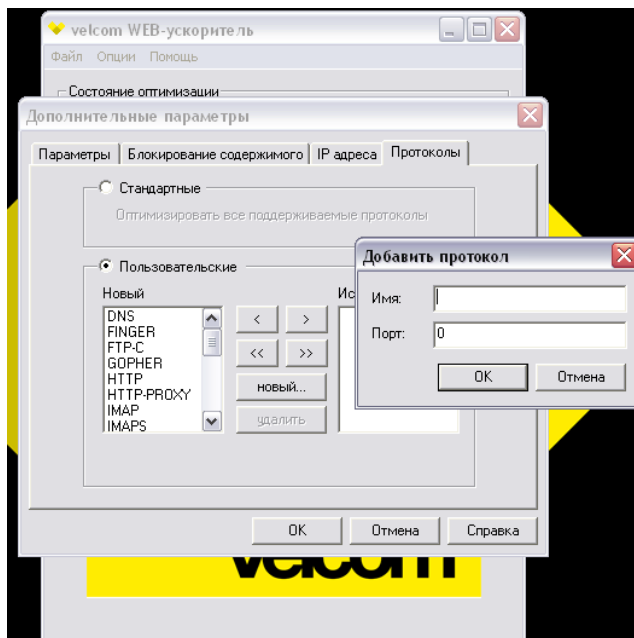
velcom WEB-ускоритель

Файл Опции Помощь

Состояние оптимизации

Дополнительные параметры

Параметры | Блокирование содержимого | IP адреса | Протоколы

Стандартные

Оптимизировать все поддерживаемые протоколы

Пользовательские

Новый

DNS
FINGER
FTP-C
GOPHER
HTTP
HTTP-PROXY
IMAP
IMAPS

<
>
<<
>>
новый...
удалить

Ис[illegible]

Добавить протокол

Имя:

Порт: 0

OK
Отмена

OK
Отмена
Справка

velcom